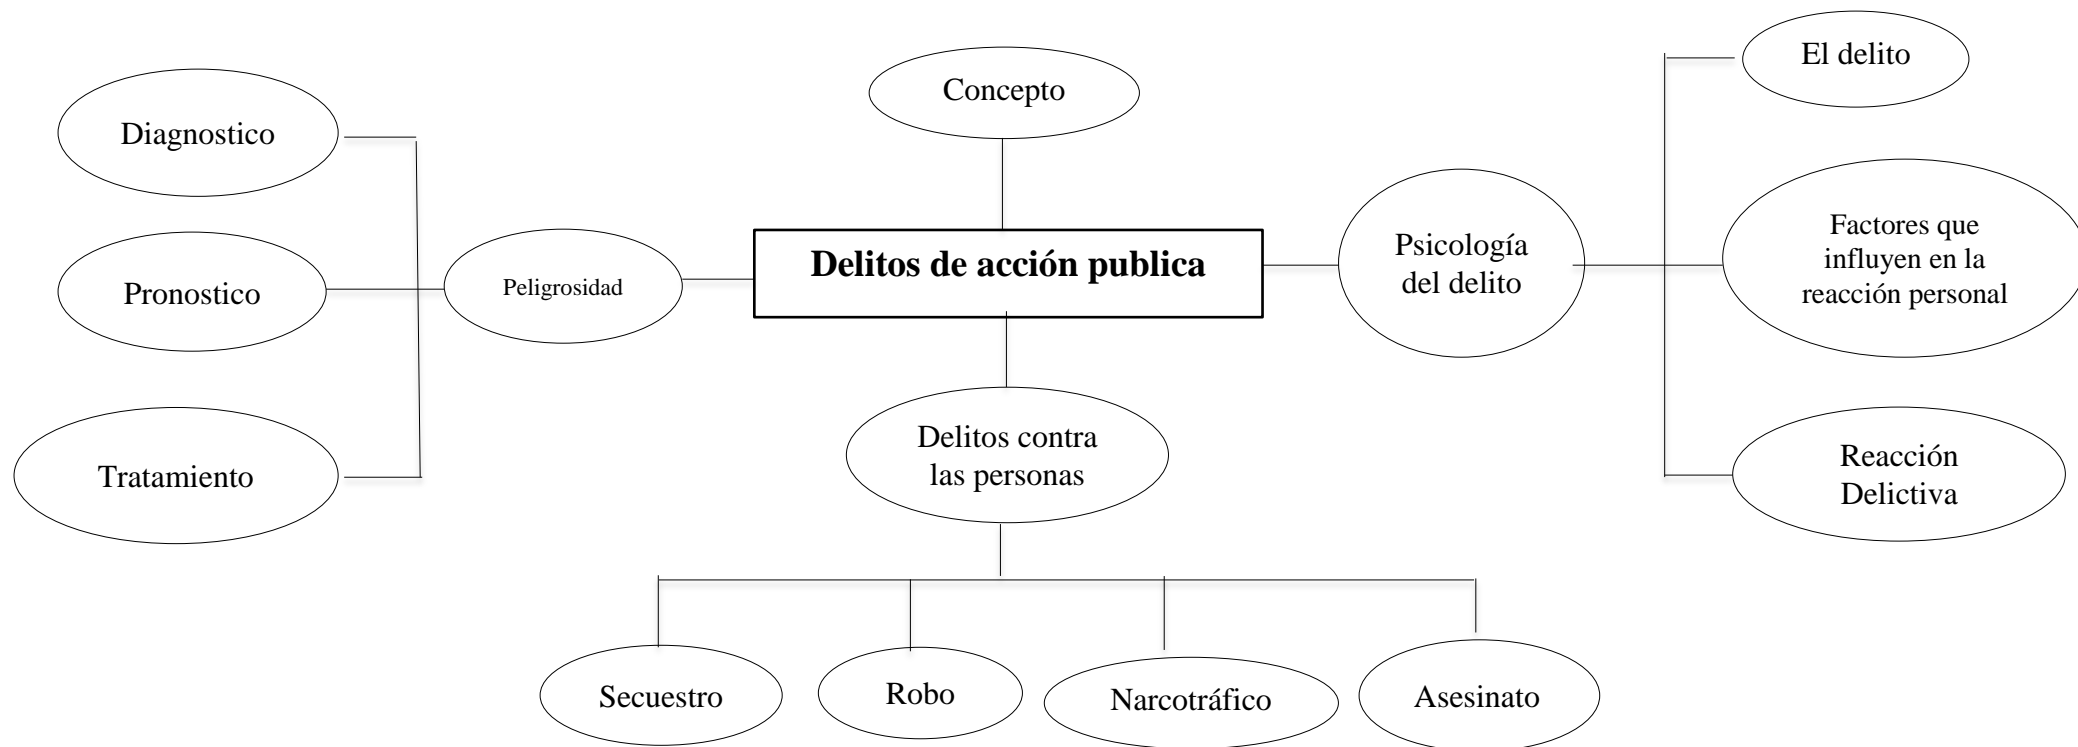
Delitos de acción publica

Concepto

Peligrosidad

Diagnostico

Pronostico

Tratamiento

Psicología del delito

El delito

Factores que influyen en la reacción personal

Reacción Delictiva

Delitos contra las personas

Secuestro

Robo

Narcotráfico

Asesinato